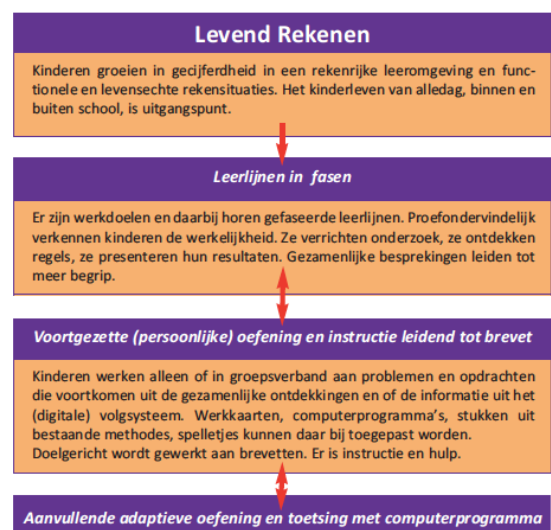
Levend Rekenen

Kinderen groeien in gecijferdheid in een rekenrijke leeromgeving en functionele en levensechte rekensituaties. Het kinderleven van alledag, binnen en buiten school, is uitgangspunt.

Leerlijnen in fasen

Er zijn werkdoelen en daarbij horen gefaseerde leerlijnen. Proefondervindelijk verkennen kinderen de werkelijkheid. Ze verrichten onderzoek, ze ontdekken regels, ze presenteren hun resultaten. Gezamenlijke besprekingen leiden tot meer begrip.

Voortgezette (persoonlijke) oefening en instructie leidend tot brevet

Kinderen werken alleen of in groepsverband aan problemen en opdrachten die voortkomen uit de gezamenlijke ontdekkingen en of de informatie uit het (digitale) volgsysteem. Werkkaarten, computerprogramma's, stukken uit bestaande methodes, spelletjes kunnen daar bij toegepast worden. Doelgericht wordt gewerkt aan brevetten. Er is instructie en hulp.

Aanvullende adaptieve oefening en toetsing met computerprogramma